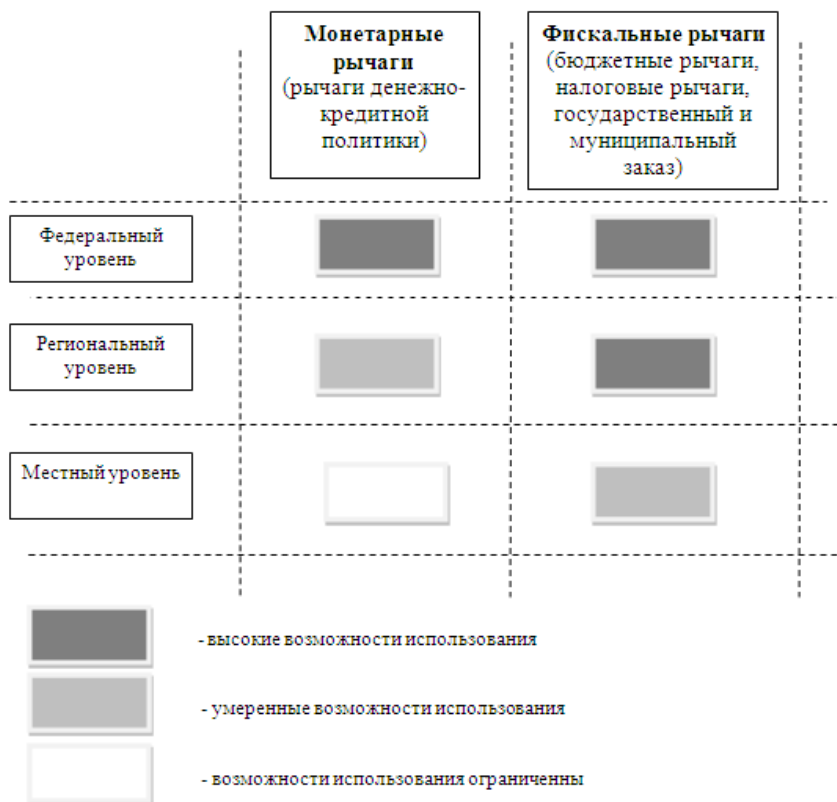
**Монетарные рычаги** (рычаги денежно-кредитной политики)

**Фискальные рычаги** (бюджетные рычаги, налоговые рычаги, государственный и муниципальный заказ)

Федеральный уровень

Региональный уровень

Местный уровень

- высокие возможности использования

- умеренные возможности использования

- возможности использования ограниченны